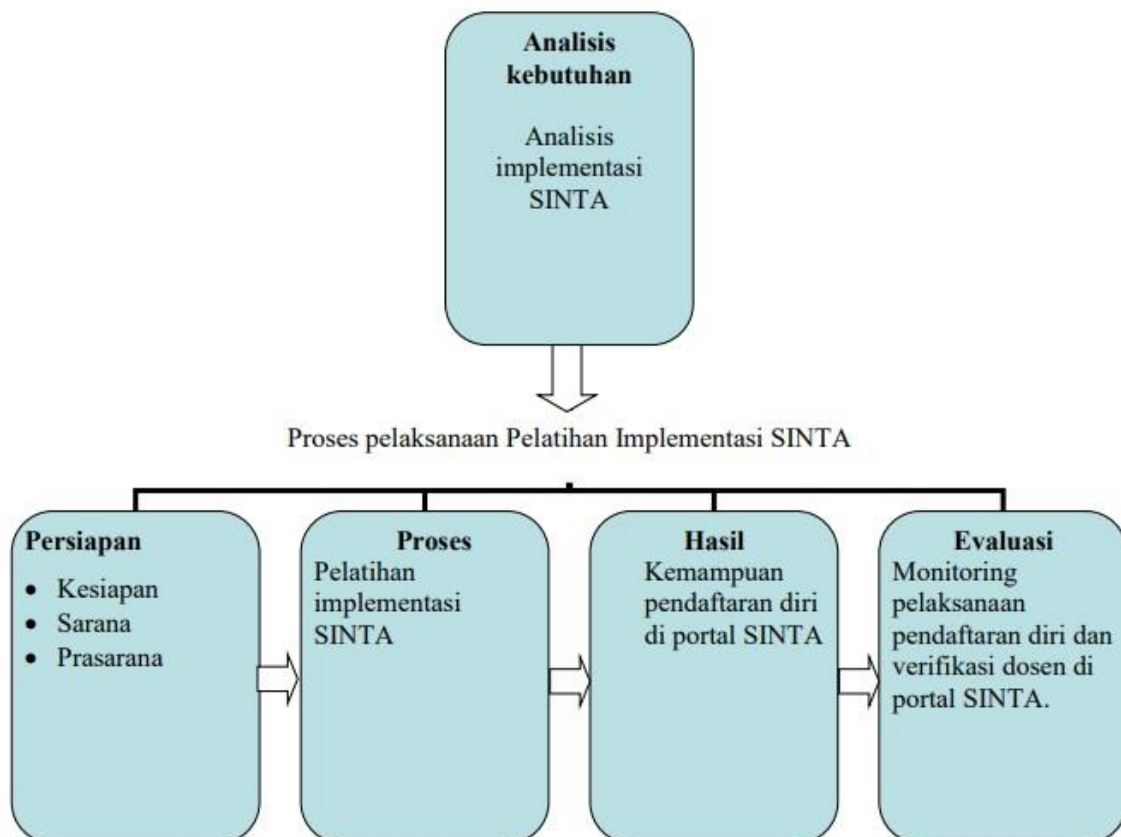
**Analisis kebutuhan**

Analisis implementasi SINTA

Proses pelaksanaan Pelatihan Implementasi SINTA

**Persiapan**
- Kesiapan
- Sarana
- Prasarana

**Proses**
Pelatihan implementasi SINTA

**Hasil**
Kemampuan pendaftaran diri di portal SINTA

**Evaluasi**
Monitoring pelaksanaan pendaftaran diri dan verifikasi dosen di portal SINTA.